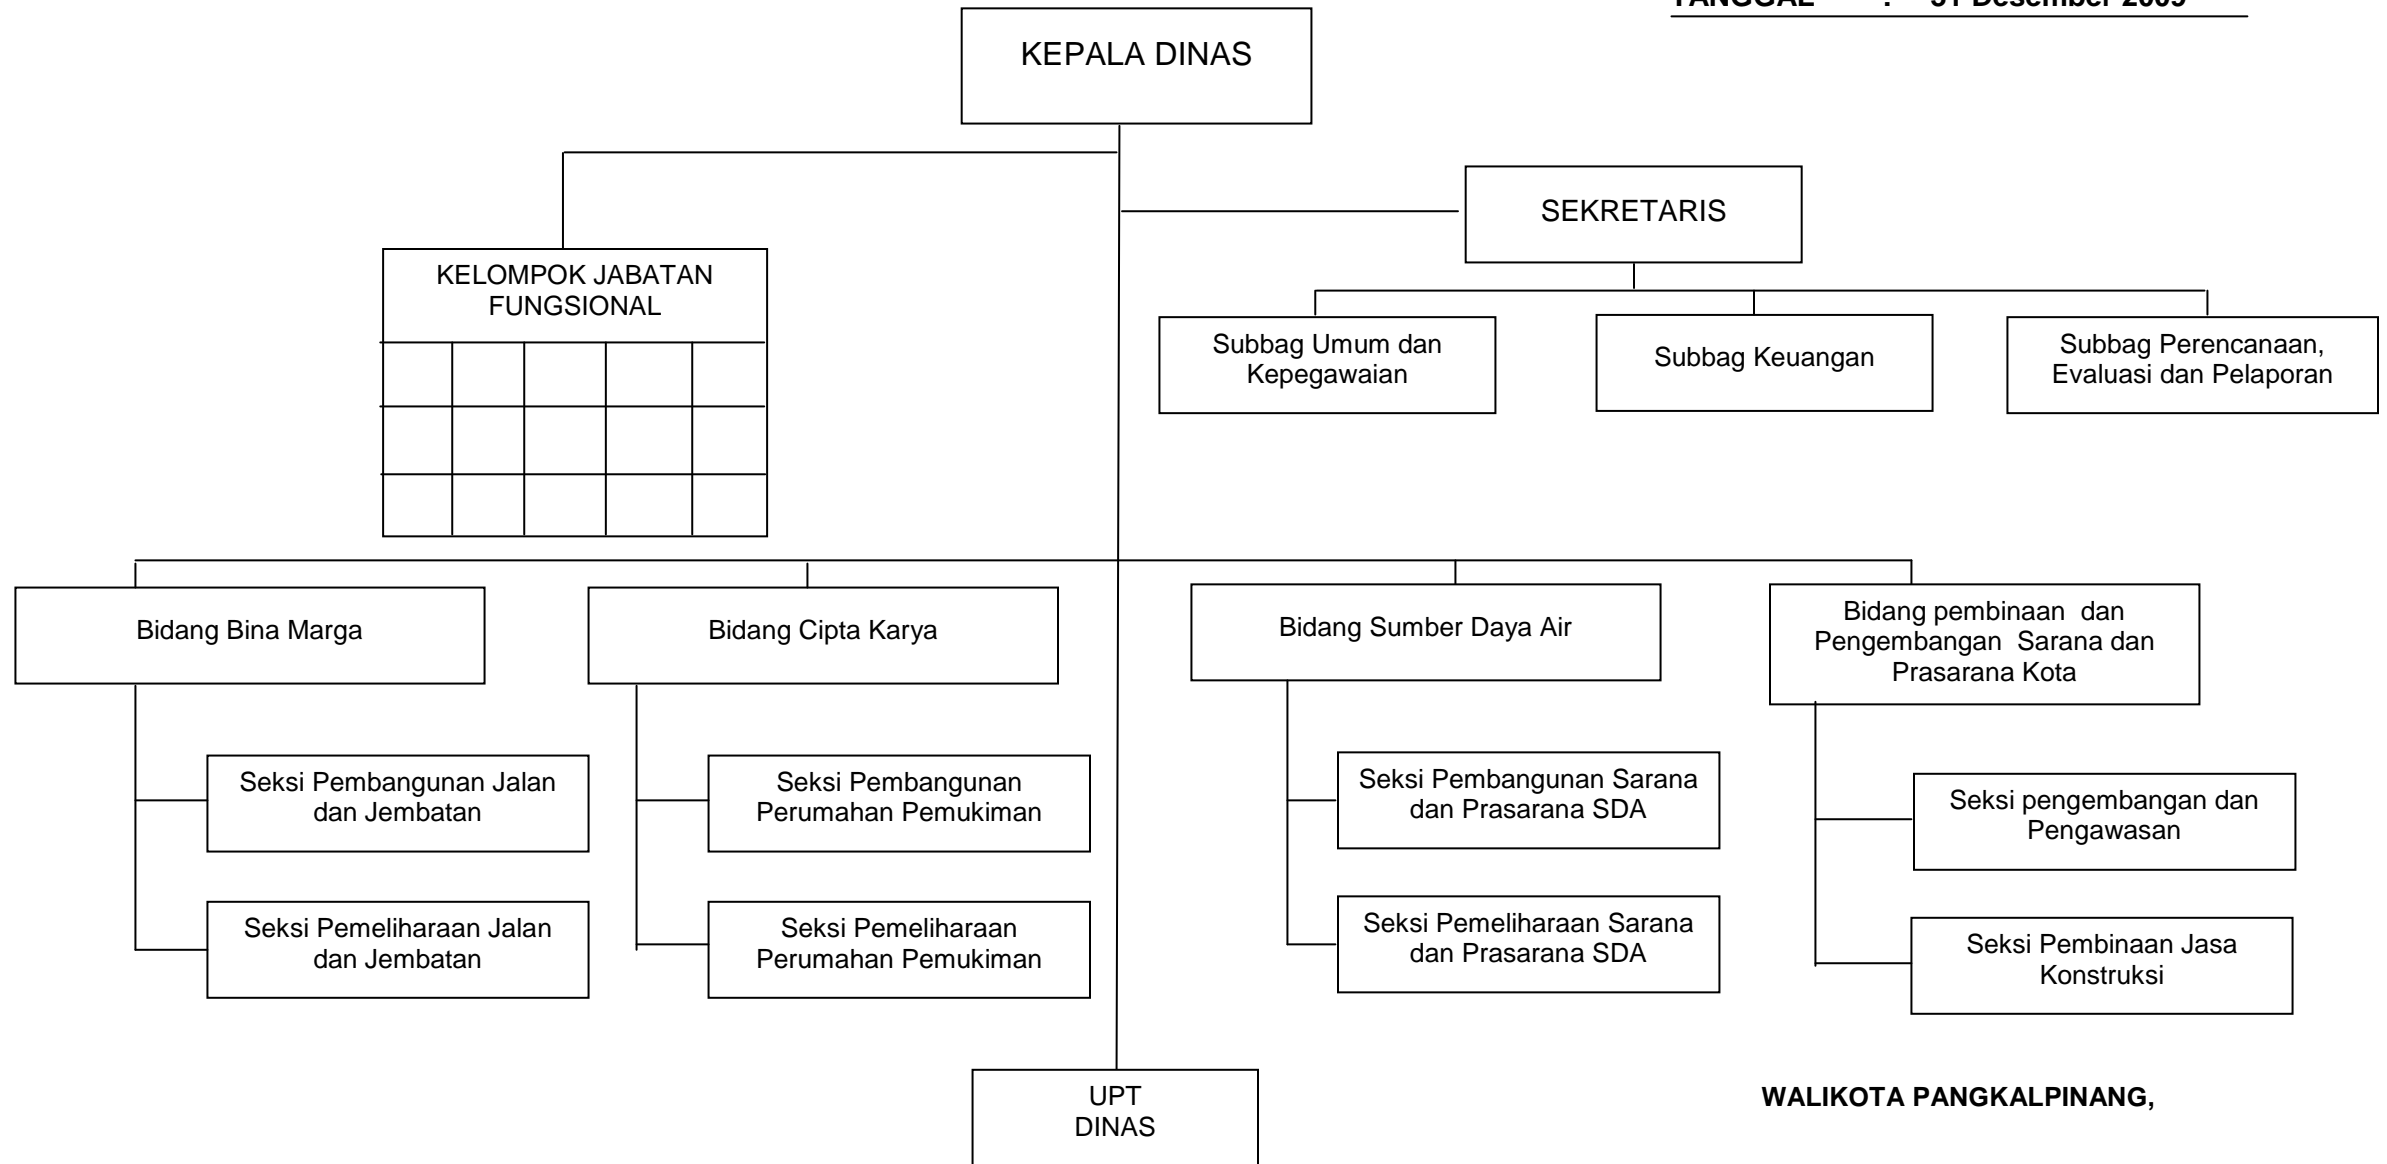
TANGGAL : 31 Desember 2009

KEPALA DINAS

SEKRETARIS

KELOMPOK JABATAN FUNGSIONAL

Subbag Umum dan Kepegawaian

Subbag Keuangan

Subbag Perencanaan, Evaluasi dan Pelaporan

Bidang Bina Marga

Bidang Cipta Karya

Bidang Sumber Daya Air

Bidang pembinaan dan Pengembangan Sarana dan Prasarana Kota

Seksi Pembangunan Jalan dan Jembatan

Seksi Pemeliharaan Jalan dan Jembatan

Seksi Pembangunan Perumahan Pemukiman

Seksi Pemeliharaan Perumahan Pemukiman

Seksi Pembangunan Sarana dan Prasarana SDA

Seksi Pemeliharaan Sarana dan Prasarana SDA

Seksi pengembangan dan Pengawasan

Seksi Pembinaan Jasa Konstruksi

UPT DINAS

WALIKOTA PANGKALPINANG,